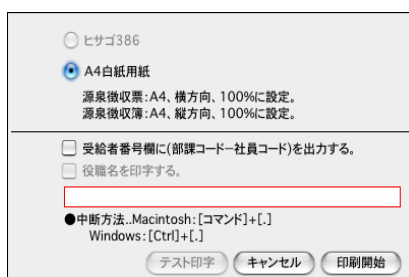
ヒサゴ386

A4白紙用紙

源泉徴収票:A4、横方向、100%に設定。
源泉徴収簿:A4、縦方向、100%に設定。

受給者番号欄に(部課コードー社員コード)を出力する。

役職名を印字する。

●中断方法..Macintosh:[コマンド]+[.]
Windows:[Ctrl]+[.]

テスト印字 キャンセル 印刷開始